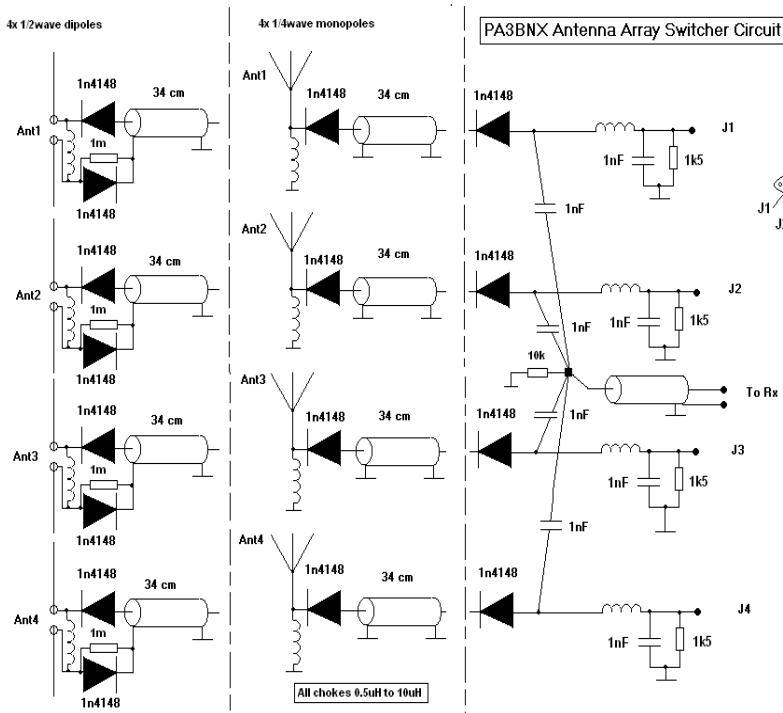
4x 1/2wave dipoles

4x 1/4wave monopoles

PA3BNX Antenna Array Switcher Circuit

Ant1
1n4148
34 cm
1m
1n4148

Ant2
1n4148
34 cm
1m
1n4148

Ant3
1n4148
34 cm
1m
1n4148

Ant4
1n4148
34 cm
1m
1n4148

Ant1
1n4148
34 cm

Ant2
1n4148
34 cm

Ant3
1n4148
34 cm

Ant4
1n4148
34 cm

All chokes 0.5uH to 10uH

1n4148
J1
1nF
1k5
1nF

1n4148
J2
1nF
1nF
1k5

10k
To Rx

1n4148
1nF
J3
1nF
1k5

1nF

1n4148
J4
1nF
1k5

J1
J